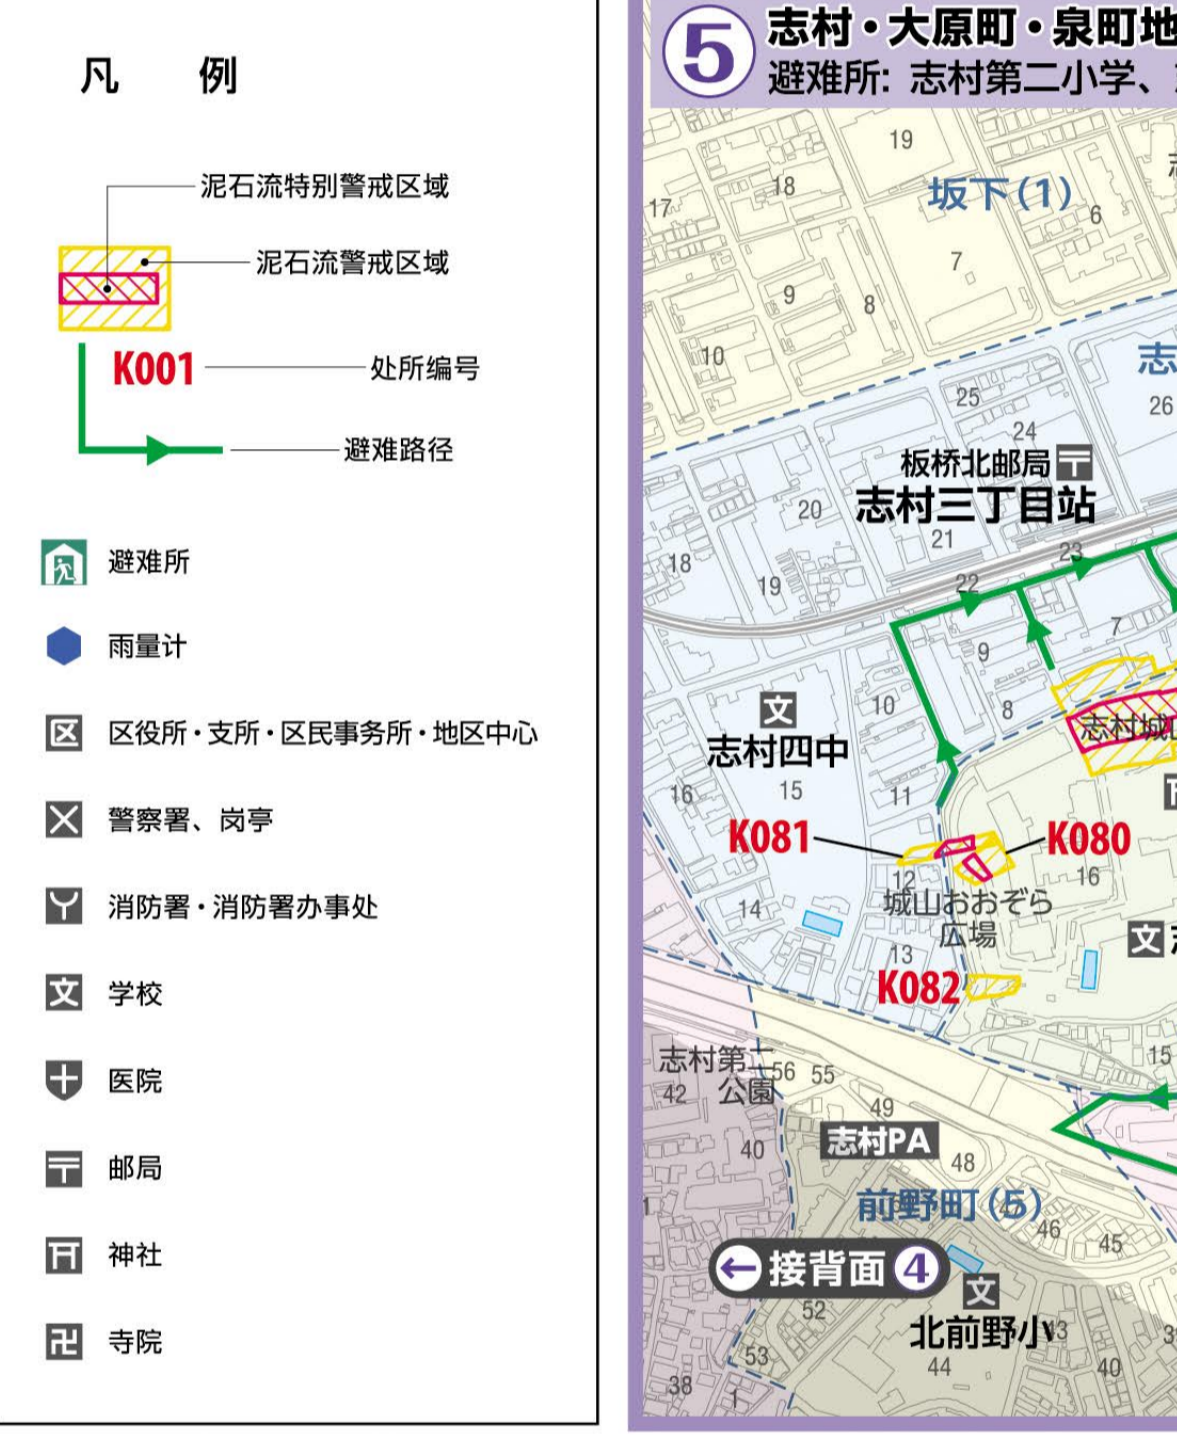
凡　例

泥石流特别警戒区域

泥石流警戒区域

K001　处所编号

避难路径

避难所

雨量计

区　区役所・支所・区民事务所・地区中心

警察署、岗亭

消防署・消防署办事处

文　学校

医院

〒　邮局

⛩　神社

卍　寺院

5　志村・大原町・泉町地
避难所: 志村第二小学、

19
坂下(1)
18
17
6
7
9
8
10
志
25
26
24
板桥北邮局
志村三丁目站
20
21
23
18
19
22
7
9
10
8
文
志村四中
15
16
11
K081
K080
12
16
城山おおぞら広場
14
13
文
K082
15
志村第二公園
56
55
42
49
志村PA
40
48
前野町(5)
46
45
接背面 4
文
52
北前野小
53
44
40
38
1